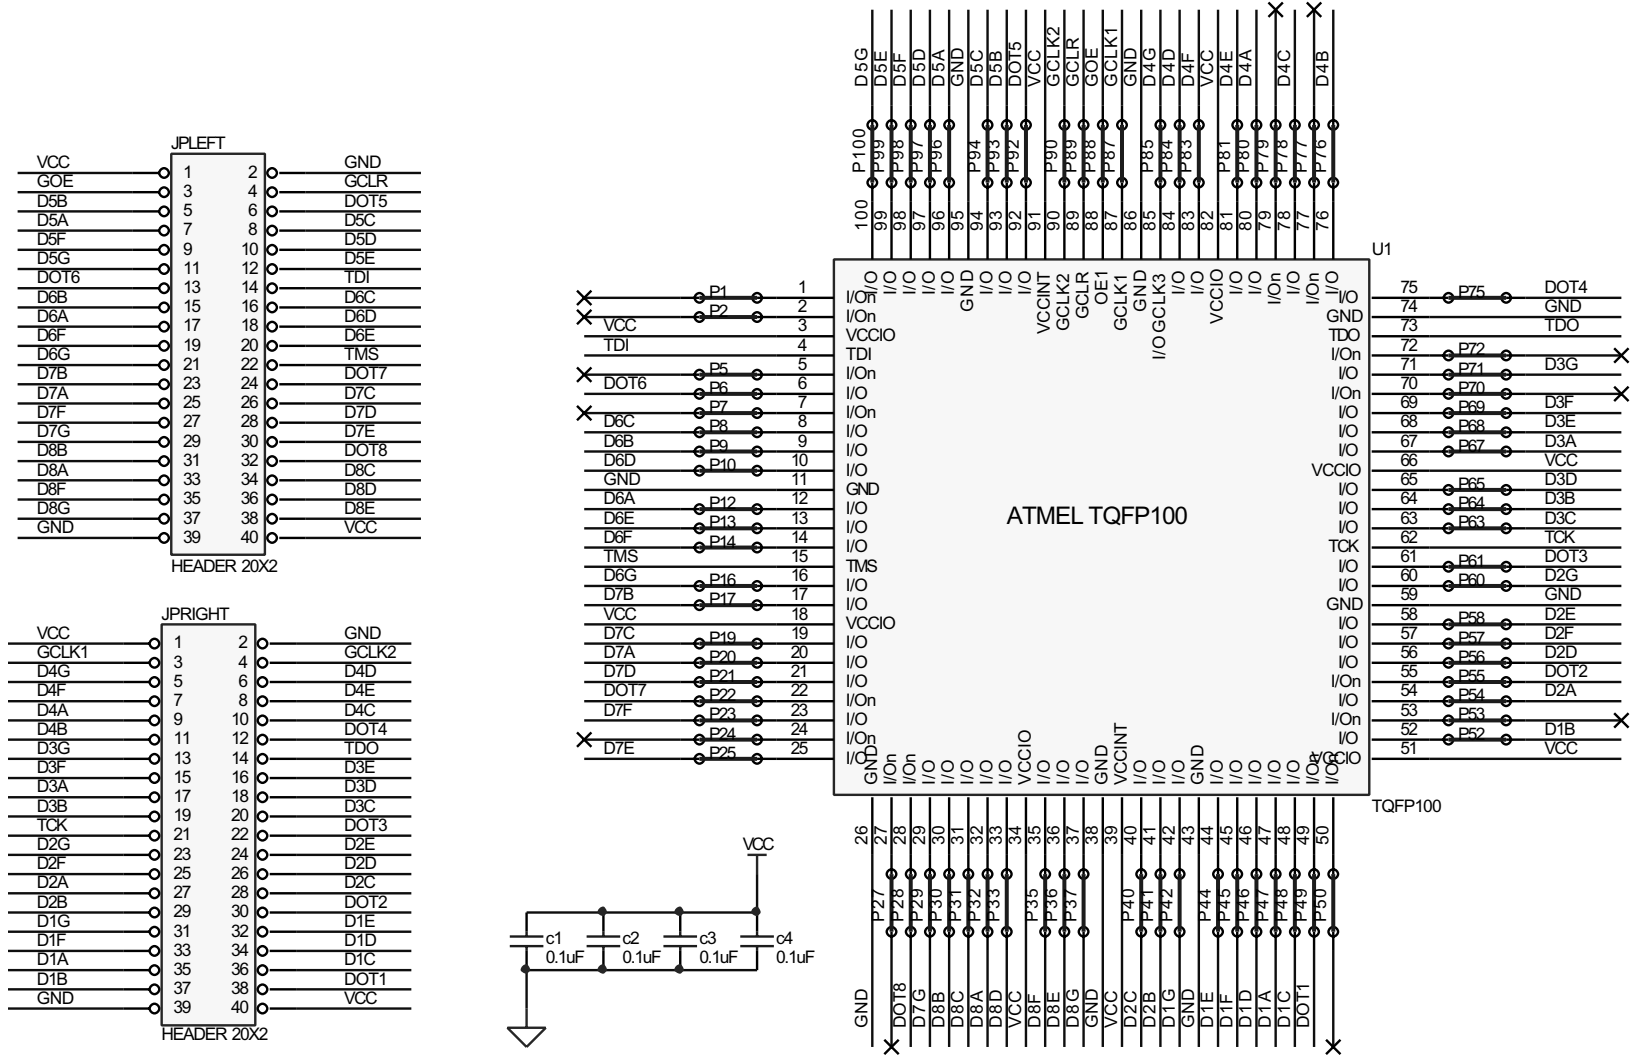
JPLEFT

| | | | |
|---|---|---|---|
| VCC | 1 | 2 | GND |
| GOE | 3 | 4 | GCLR |
| D5B | 5 | 6 | DOT5 |
| D5A | 7 | 8 | D5C |
| D5F | 9 | 10 | D5D |
| D5G | 11 | 12 | D5E |
| DOT6 | 13 | 14 | TDI |
| D6B | 15 | 16 | D6C |
| D6A | 17 | 18 | D6D |
| D6F | 19 | 20 | D6E |
| D6G | 21 | 22 | TMS |
| D7B | 23 | 24 | DOT7 |
| D7A | 25 | 26 | D7C |
| D7F | 27 | 28 | D7D |
| D7G | 29 | 30 | D7E |
| D8B | 31 | 32 | DOT8 |
| D8A | 33 | 34 | D8C |
| D8F | 35 | 36 | D8D |
| D8G | 37 | 38 | D8E |
| GND | 39 | 40 | VCC |

HEADER 20X2

JPRIGHT

| | | | |
|---|---|---|---|
| VCC | 1 | 2 | GND |
| GCLK1 | 3 | 4 | GCLK2 |
| D4G | 5 | 6 | D4D |
| D4F | 7 | 8 | D4E |
| D4A | 9 | 10 | D4C |
| D4B | 11 | 12 | DOT4 |
| D3G | 13 | 14 | TDO |
| D3F | 15 | 16 | D3E |
| D3A | 17 | 18 | D3D |
| D3B | 19 | 20 | D3C |
| TCK | 21 | 22 | DOT3 |
| D2G | 23 | 24 | D2E |
| D2F | 25 | 26 | D2D |
| D2A | 27 | 28 | D2C |
| D2B | 29 | 30 | DOT2 |
| D1G | 31 | 32 | D1E |
| D1F | 33 | 34 | D1D |
| D1A | 35 | 36 | D1C |
| D1B | 37 | 38 | DOT1 |
| GND | 39 | 40 | VCC |

HEADER 20X2

VCC
c1 0.1uF c2 0.1uF c3 0.1uF c4 0.1uF

D5G D5E D5F D5D D5A GND D5C D5B DOT5 VCC GCLK2 GCLR GOE GCLK1 GND D4G D4D D4F VCC D4E D4A D4C D4B

P100 P99 P98 P97 P96 P94 P93 P92 P90 P89 P88 P87 P85 P84 P83 P81 P80 P79 P78 P77 P76

100 99 98 97 96 95 94 93 92 91 90 89 88 87 86 85 84 83 82 81 80 79 78 77 76

U1

I/O I/O I/O I/O GND I/O I/O I/O I/O VCCINT GCLK2 GCLR OE1 GCLK1 GND I/O GCLK3 I/O I/O VCCIO I/O I/O I/On I/O I/On I/O

| | | | |
|---|---|---|---|
| P1 | 1 | I/On | |
| P2 | 2 | I/On | |
| VCC | 3 | VCCIO | |
| TDI | 4 | TDI | |
| P5 | 5 | I/On | |
| DOT6 P6 | 6 | I/O | |
| P7 | 7 | I/On | |
| D6C P8 | 8 | I/O | |
| D6B P9 | 9 | I/O | |
| D6D P10 | 10 | I/O | |
| GND | 11 | GND | |
| D6A P12 | 12 | I/O | |
| D6E P13 | 13 | I/O | |
| D6F P14 | 14 | I/O | |
| TMS | 15 | TMS | |
| D6G P16 | 16 | I/O | |
| D7B P17 | 17 | I/O | |
| VCC | 18 | VCCIO | |
| D7C P19 | 19 | I/O | |
| D7A P20 | 20 | I/O | |
| D7D P21 | 21 | I/O | |
| DOT7 P22 | 22 | I/On | |
| D7F P23 | 23 | I/O | |
| P24 | 24 | I/On | |
| D7E P25 | 25 | I/O | |

ATMEL TQFP100

| | | | |
|---|---|---|---|
| I/O | 75 | P75 | DOT4 |
| GND | 74 | | GND |
| TDO | 73 | | TDO |
| I/On | 72 | P72 | |
| I/O | 71 | P71 | D3G |
| I/On | 70 | P70 | |
| I/O | 69 | P69 | D3F |
| I/O | 68 | P68 | D3E |
| I/O | 67 | P67 | D3A |
| VCCIO | 66 | | VCC |
| I/O | 65 | P65 | D3D |
| I/O | 64 | P64 | D3B |
| I/O | 63 | P63 | D3C |
| TCK | 62 | | TCK |
| I/O | 61 | P61 | DOT3 |
| I/O | 60 | P60 | D2G |
| GND | 59 | | GND |
| I/O | 58 | P58 | D2E |
| I/O | 57 | P57 | D2F |
| I/O | 56 | P56 | D2D |
| I/On | 55 | P55 | DOT2 |
| I/O | 54 | P54 | D2A |
| I/On | 53 | P53 | |
| I/O | 52 | P52 | D1B |
| VCCIO | 51 | | VCC |

GND I/On I/On I/O I/O I/O I/O I/O VCCIO I/O I/O I/O GND VCCINT I/O I/O I/O GND I/O I/O I/O I/O I/O I/On I/On

TQFP100

26 27 28 29 30 31 32 33 34 35 36 37 38 39 40 41 42 43 44 45 46 47 48 49 50

P27 P28 P29 P30 P31 P32 P33 P35 P36 P37 P40 P41 P42 P44 P45 P46 P47 P48 P49 P50

GND DOT8 D7G D8B D8C D8A D8D VCC D8F D8E D8G GND VCC D2C D2B D1G GND D1E D1F D1D D1A D1C DOT1